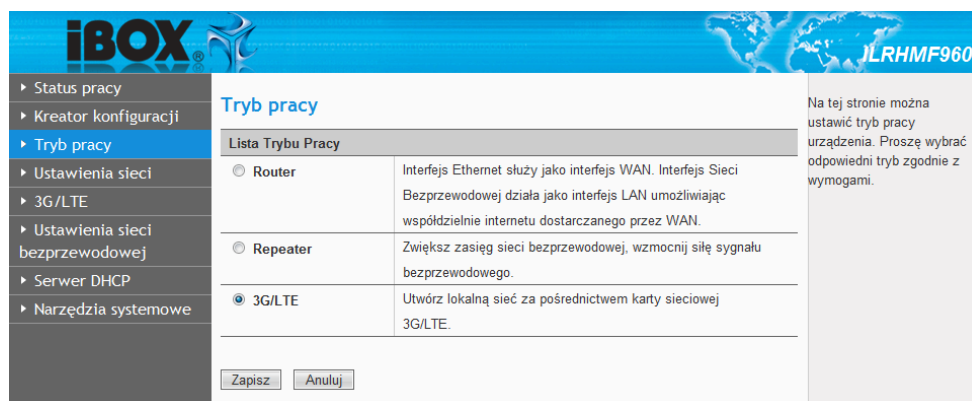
iBOX

LRHMF960

Status pracy
Kreator konfiguracji
Tryb pracy
Ustawienia sieci
3G/LTE
Ustawienia sieci bezprzewodowej
Serwer DHCP
Narzędzia systemowe

Tryb pracy

| Lista Trybu Pracy | |
|---|---|
| Router | Interfejs Ethernet służy jako interfejs WAN. Interfejs Sieci Bezprzewodowej działa jako interfejs LAN umożliwiając współdzielnie internetu dostarczanego przez WAN. |
| Repeater | Zwiększ zasięg sieci bezprzewodowej, wzmocnij siłę sygnału bezprzewodowego. |
| 3G/LTE | Utwórz lokalną sieć za pośrednictwem karty sieciowej 3G/LTE. |

Zapisz Anuluj

Na tej stronie można ustawić tryb pracy urządzenia. Proszę wybrać odpowiedni tryb zgodnie z wymogami.